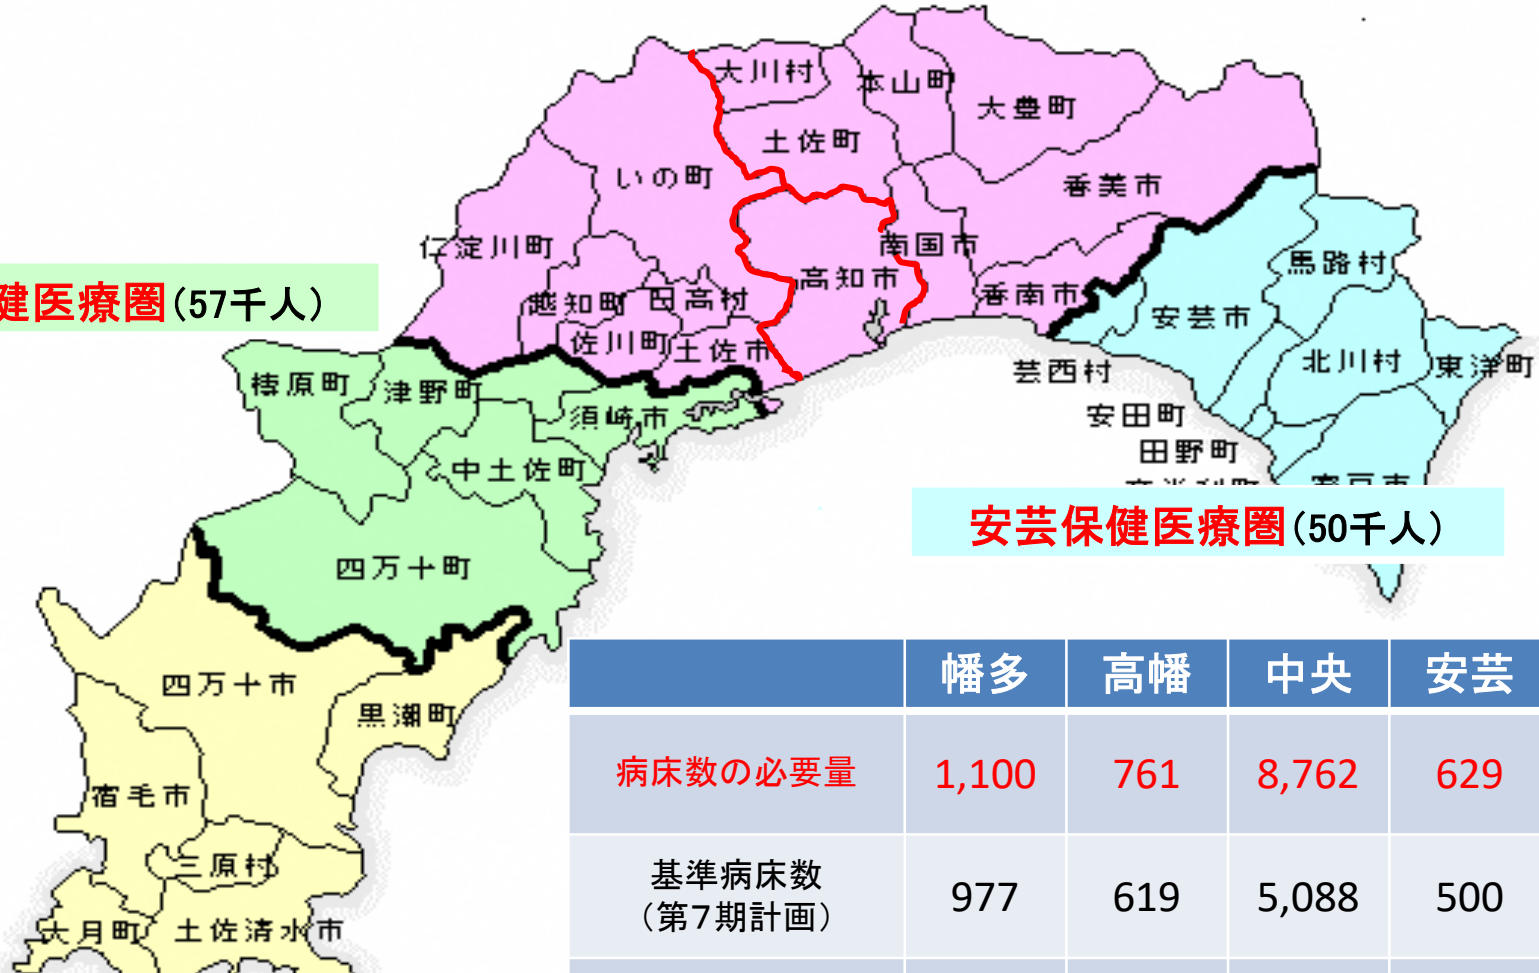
大川村
本山町
大豊町
土佐町
いの町
香美市
仁淀川町
南国市
高知市
越知町
日高村
香南市
馬路村
安芸市
佐川町
土佐市
北川村
東洋町
芸西村
梼原町
津野町
須崎市
安田町
田野町
中土佐町
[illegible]
四万十町
四万十市
黒潮町
宿毛市
三原村
大月町
土佐清水市

健医療圏（57千人）

安芸保健医療圏（50千人）

| | 幡多 | 高幡 | 中央 | 安芸 |
|---|---|---|---|---|
| 病床数の必要量 | 1,100 | 761 | 8,762 | 629 |
| 基準病床数（第7期計画） | 977 | 619 | 5,088 | 500 |